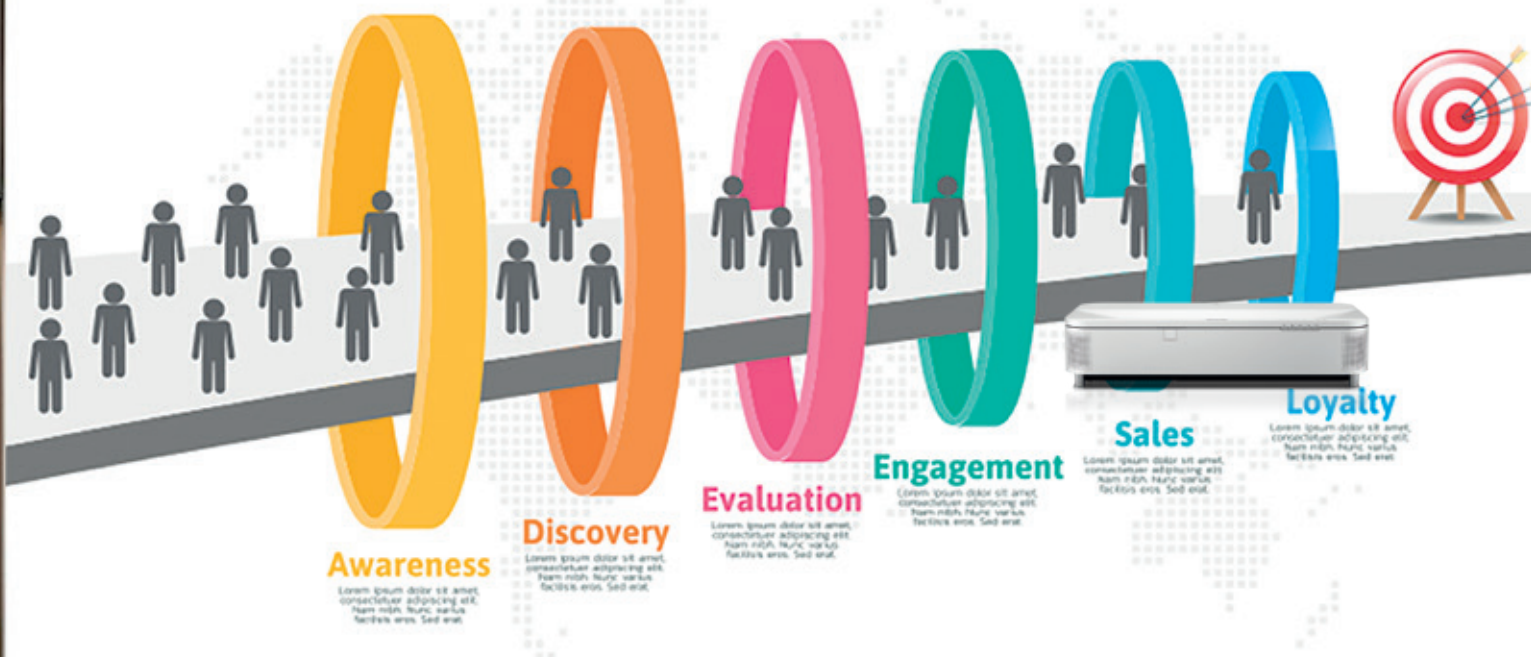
Awareness

Lorem ipsum dolor sit amet, consectetuer adipiscing elit. Nam nibh. Nunc varius facilisis eros. Sed erat.

Discovery

Lorem ipsum dolor sit amet, consectetuer adipiscing elit. Nam nibh. Nunc varius facilisis eros. Sed erat.

Evaluation

Lorem ipsum dolor sit amet, consectetuer adipiscing elit. Nam nibh. Nunc varius facilisis eros. Sed erat.

Engagement

Lorem ipsum dolor sit amet, consectetuer adipiscing elit. Nam nibh. Nunc varius facilisis eros. Sed erat.

Sales

Lorem ipsum dolor sit amet, consectetuer adipiscing elit. Nam nibh. Nunc varius facilisis eros. Sed erat.

Loyalty

Lorem ipsum dolor sit amet, consectetuer adipiscing elit. Nam nibh. Nunc varius facilisis eros. Sed erat.